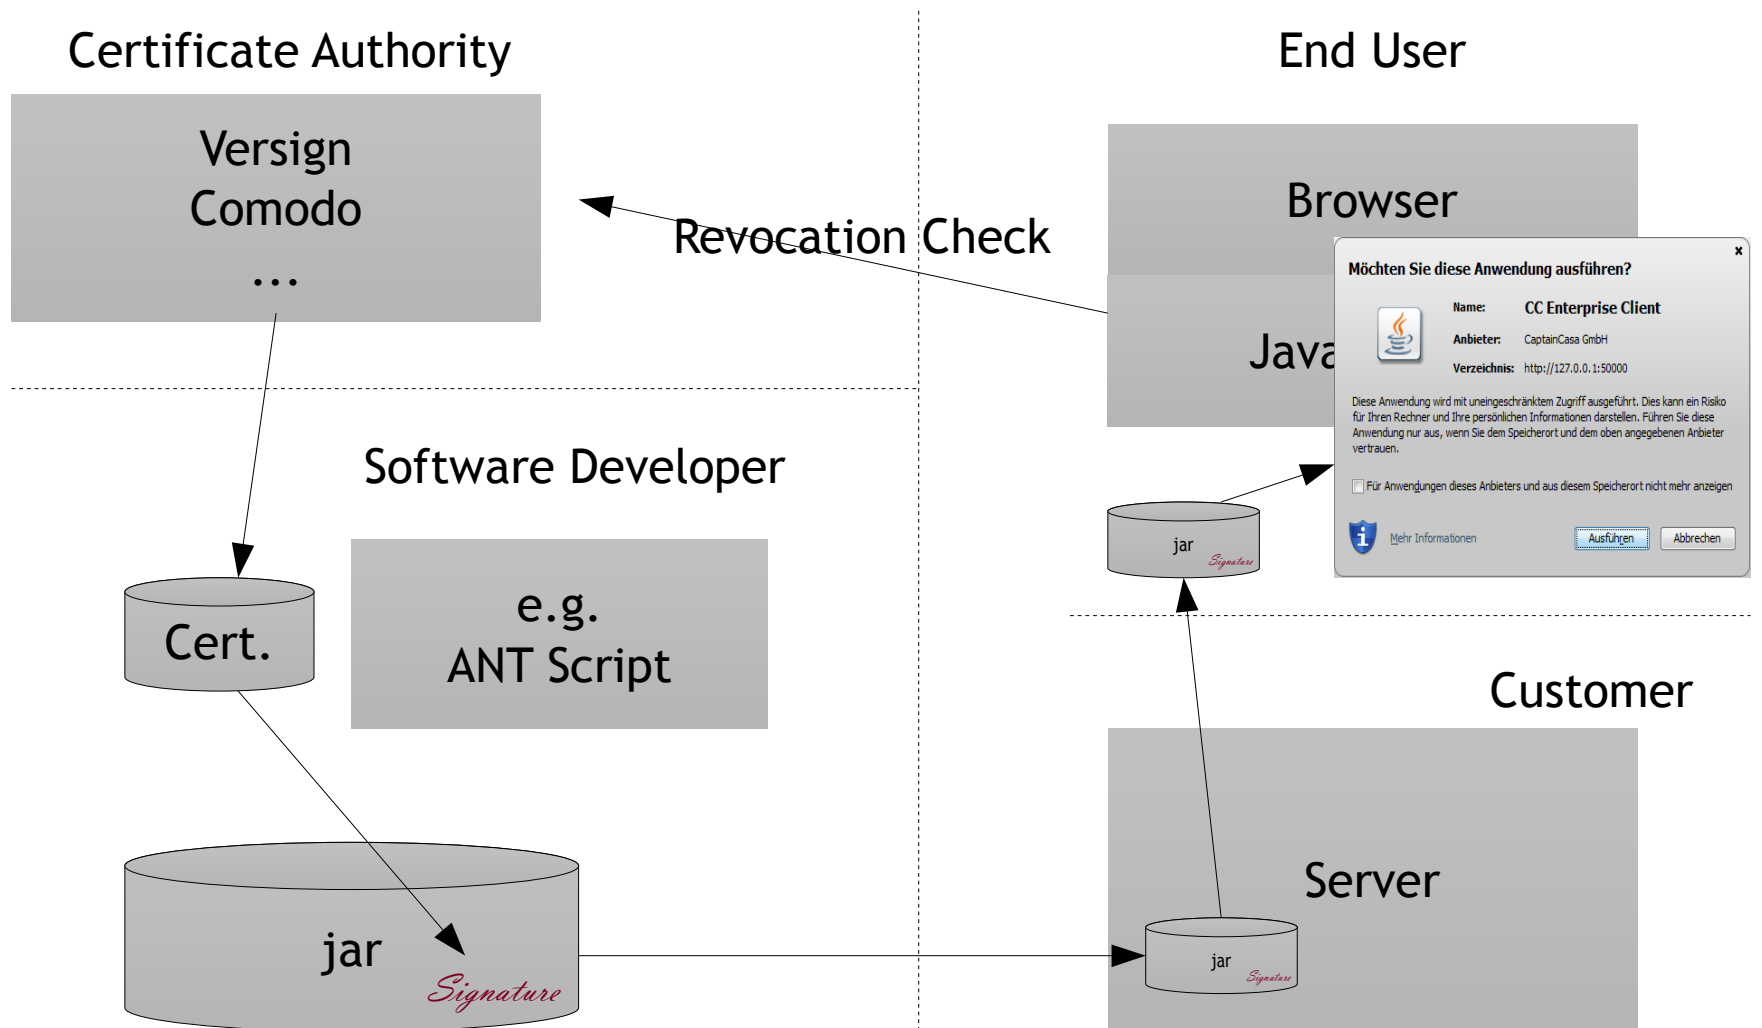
Certificate Authority

Versign
Comodo
...

Revocation Check

End User

Browser

Java

Möchten Sie diese Anwendung ausführen?

Name: CC Enterprise Client
Anbieter: CaptainCasa GmbH
Verzeichnis: http://127.0.0.1:50000

Diese Anwendung wird mit uneingeschränktem Zugriff ausgeführt. Dies kann ein Risiko für Ihren Rechner und Ihre persönlichen Informationen darstellen. Führen Sie diese Anwendung nur aus, wenn Sie dem Speicherort und dem oben angegebenen Anbieter vertrauen.

Für Anwendungen dieses Anbieters und aus diesem Speicherort nicht mehr anzeigen

Mehr Informationen

Ausführen

Abbrechen

Software Developer

jar
Signature

Cert.

e.g.
ANT Script

Customer

Server

jar
Signature

jar
Signature